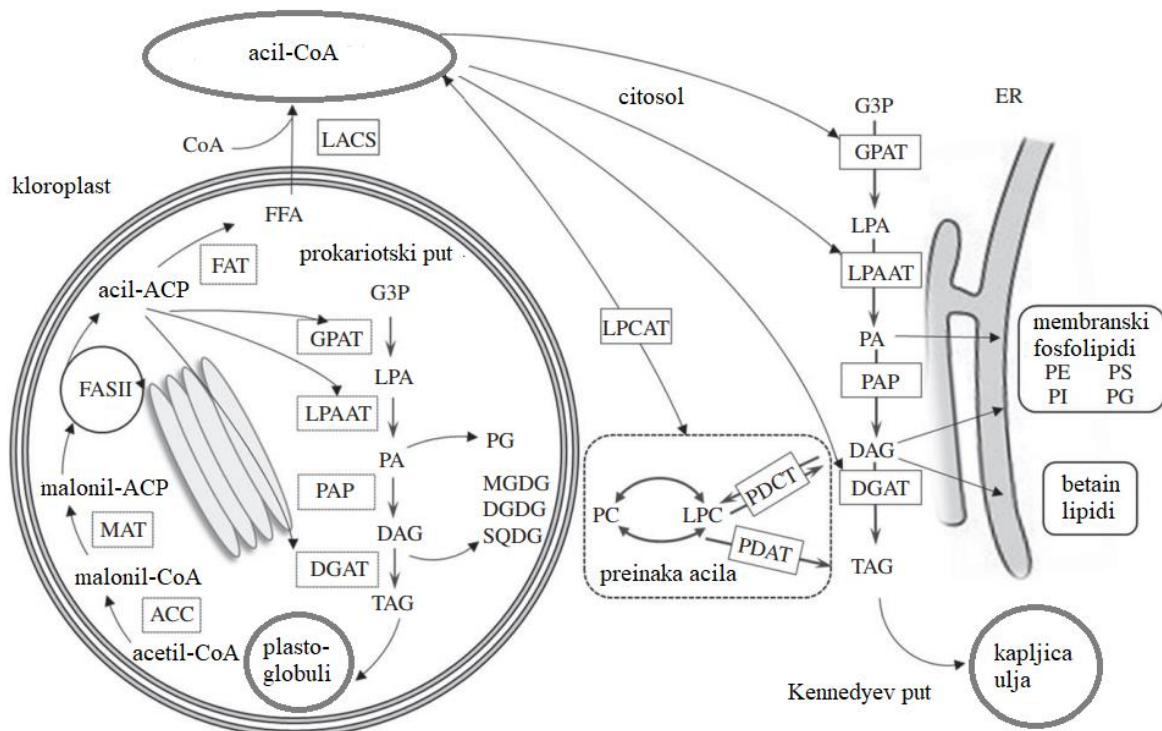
acil-CoA

citosol

ER

CoA

LACS

kloroplast

FFA

FAT

prokariotski put

acil-ACP

G3P

GPAT

FASII

LPA

LPAAT

PA

PG

PAP

MGDG
DGDG
SQDG

DAG

malonil-ACP

MAT

DGAT

malonil-CoA

TAG

ACC

acetil-CoA

plasto-
globuli

LPCAT

PC

LPC

PDCT

PDAT

preinaka acila

G3P

GPAT

LPA

LPAAT

PA

PAP

DAG

DGAT

TAG

membranski
fosfolipidi
PE PS
PI PG

betain
lipidi

kapljica
ulja

Kennedyev put